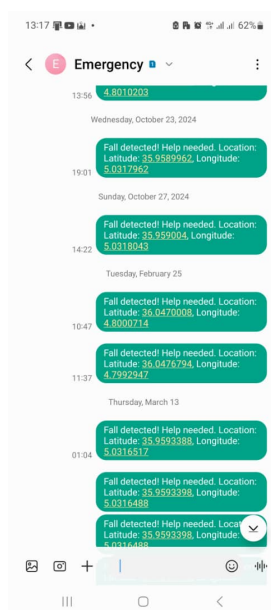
13:17 62%

E Emergency

13:56 4.8010203

Wednesday, October 23, 2024

19:01 Fall detected! Help needed. Location: Latitude: 35.9589962, Longitude: 5.0317962

Sunday, October 27, 2024

14:22 Fall detected! Help needed. Location: Latitude: 35.959004, Longitude: 5.0318043

Tuesday, February 25

10:47 Fall detected! Help needed. Location: Latitude: 36.0470008, Longitude: 4.8000714

11:37 Fall detected! Help needed. Location: Latitude: 36.0476794, Longitude: 4.7992947

Thursday, March 13

01:04 Fall detected! Help needed. Location: Latitude: 35.9593388, Longitude: 5.0316517

Fall detected! Help needed. Location: Latitude: 35.9593398, Longitude: 5.0316488

Fall detected! Help needed. Location: Latitude: 35.9593398, Longitude: 5.0316488